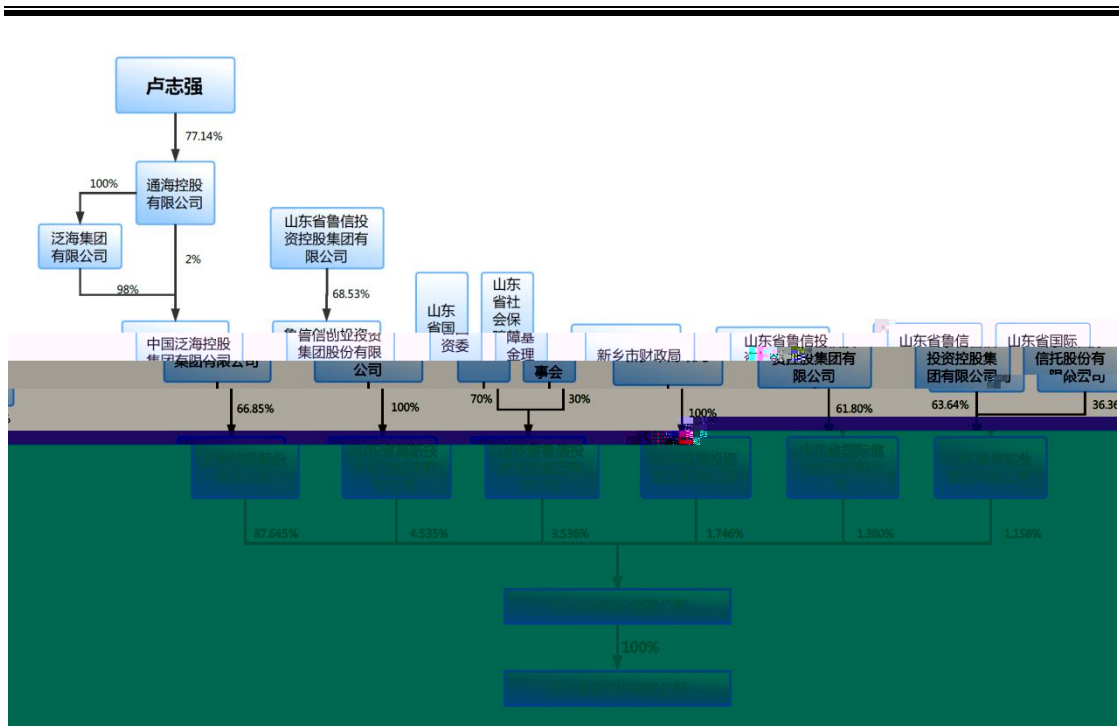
卢志强

77.14%

通海控股有限公司

100%

泛海集团有限公司

2%

98%

山东省鲁信投资控股集团有限公司

68.53%

中国泛海控股集团有限公司

鲁信创业投资集团股份有限公司

山东省国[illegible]资委

山东省社会保障基金理事会

新乡市财政局

山东省鲁信投资控股集团有限公司

山东省鲁信投资控股集团有限公司

山东省国际信托股份有限公司

66.85%

100%

70%

30%

100%

61.80%

63.64%

36.36

87.645%

4.535%

3.539%

1.746%

1.880%

1.158%

100%